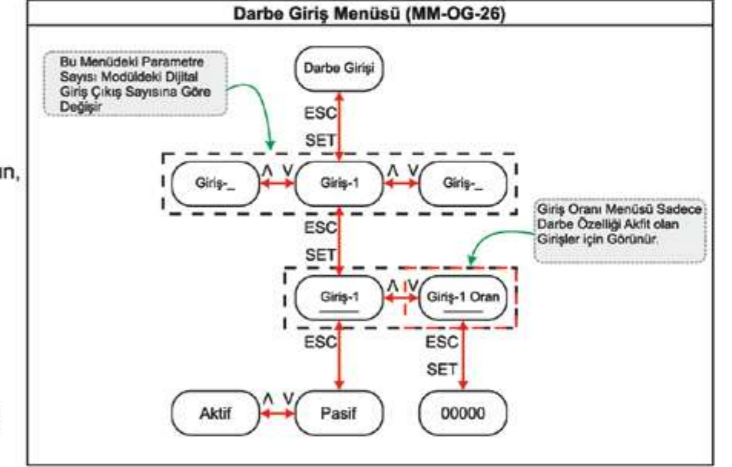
Darbe Giriş Menüsü (MM-OG-26)

Bu Menüdeki Parametre Sayısı Modüldeki Dijital Giriş Çıkış Sayısına Göre Değişir

Darbe Girişi

ESC

SET

Giriş-_

Λ V

Giriş-1

Λ V

Giriş-_

ESC

SET

Giriş Oranı Menüsü Sadece Darbe Özelliği Akfit olan Girişler için Görünür.

Giriş-1

Λ V

Giriş-1 Oran

ESC

ESC

SET

Aktif

Λ V

Pasif

00000

ın,